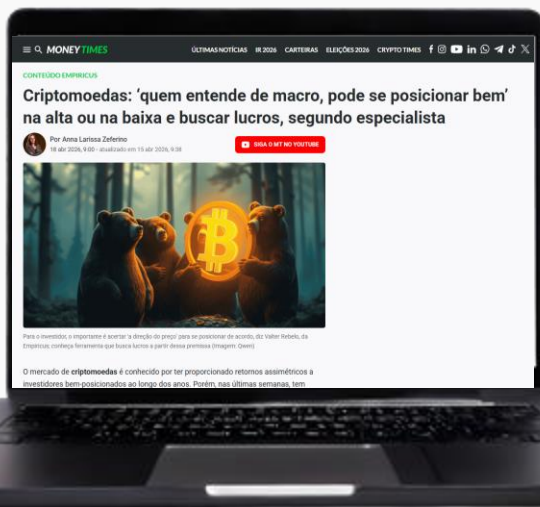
MONEY TIMES

ÚLTIMAS NOTÍCIAS IR 2026 CARTEIRAS ELEIÇÕES 2026 CRYPTO TIMES

CONTEÚDO EMPIRICUS

Criptomoedas: 'quem entende de macro, pode se posicionar bem' na alta ou na baixa e buscar lucros, segundo especialista

Por Anna Larissa Zeferino
18 abr 2026, 9:00 - atualizado em 15 abr 2026, 9:38

SIGA O MT NO YOUTUBE

Para o investidor, o importante é acertar 'a direção do preço' para se posicionar de acordo, diz Valter Rebelo, da Empiricus; conheça ferramenta que busca lucros a partir dessa premissa (Imagem: Qwen)

O mercado de criptomoedas é conhecido por ter proporcionado retornos assimétricos a investidores bem-posicionados ao longo dos anos. Porém, nas últimas semanas, tem